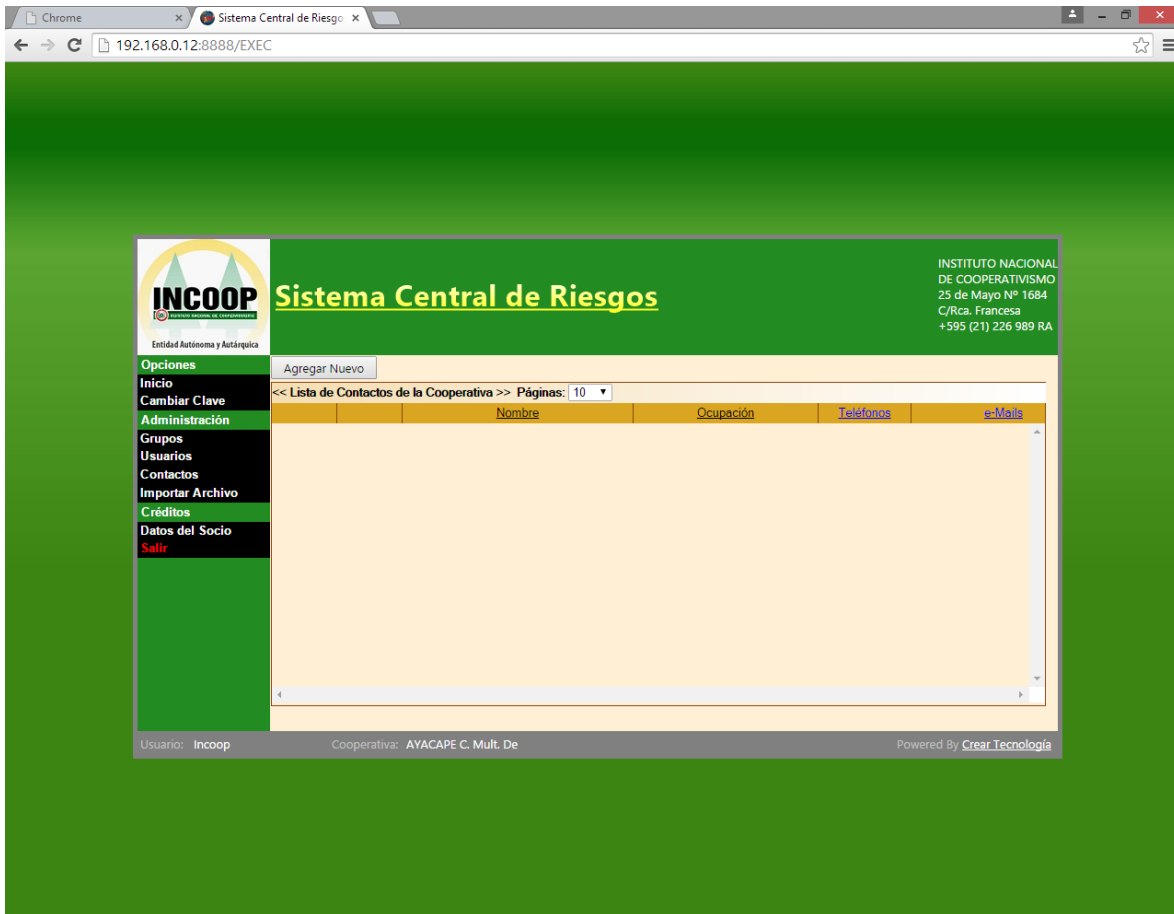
Chrome ×
Sistema Central de Riesgo ×

192.168.0.12:8888/EXEC

INCOOP
INSTITUTO NACIONAL DE COOPERATIVISMO
Entidad Autónoma y Autárquica

Sistema Central de Riesgos

INSTITUTO NACIONAL
DE COOPERATIVISMO
25 de Mayo Nº 1684
C/Rca. Francesa
+595 (21) 226 989 RA

Opciones
Inicio
Cambiar Clave
Administración
Grupos
Usuarios
Contactos
Importar Archivo
Créditos
Datos del Socio
Salir

Agregar Nuevo

<< Lista de Contactos de la Cooperativa >> Páginas: 10

| | | Nombre | Ocupación | Teléfonos | e-Mails |
|---|---|---|---|---|---|

Usuario: Incoop Cooperativa: AYACAPE C. Mult. De Powered By Crear Tecnología